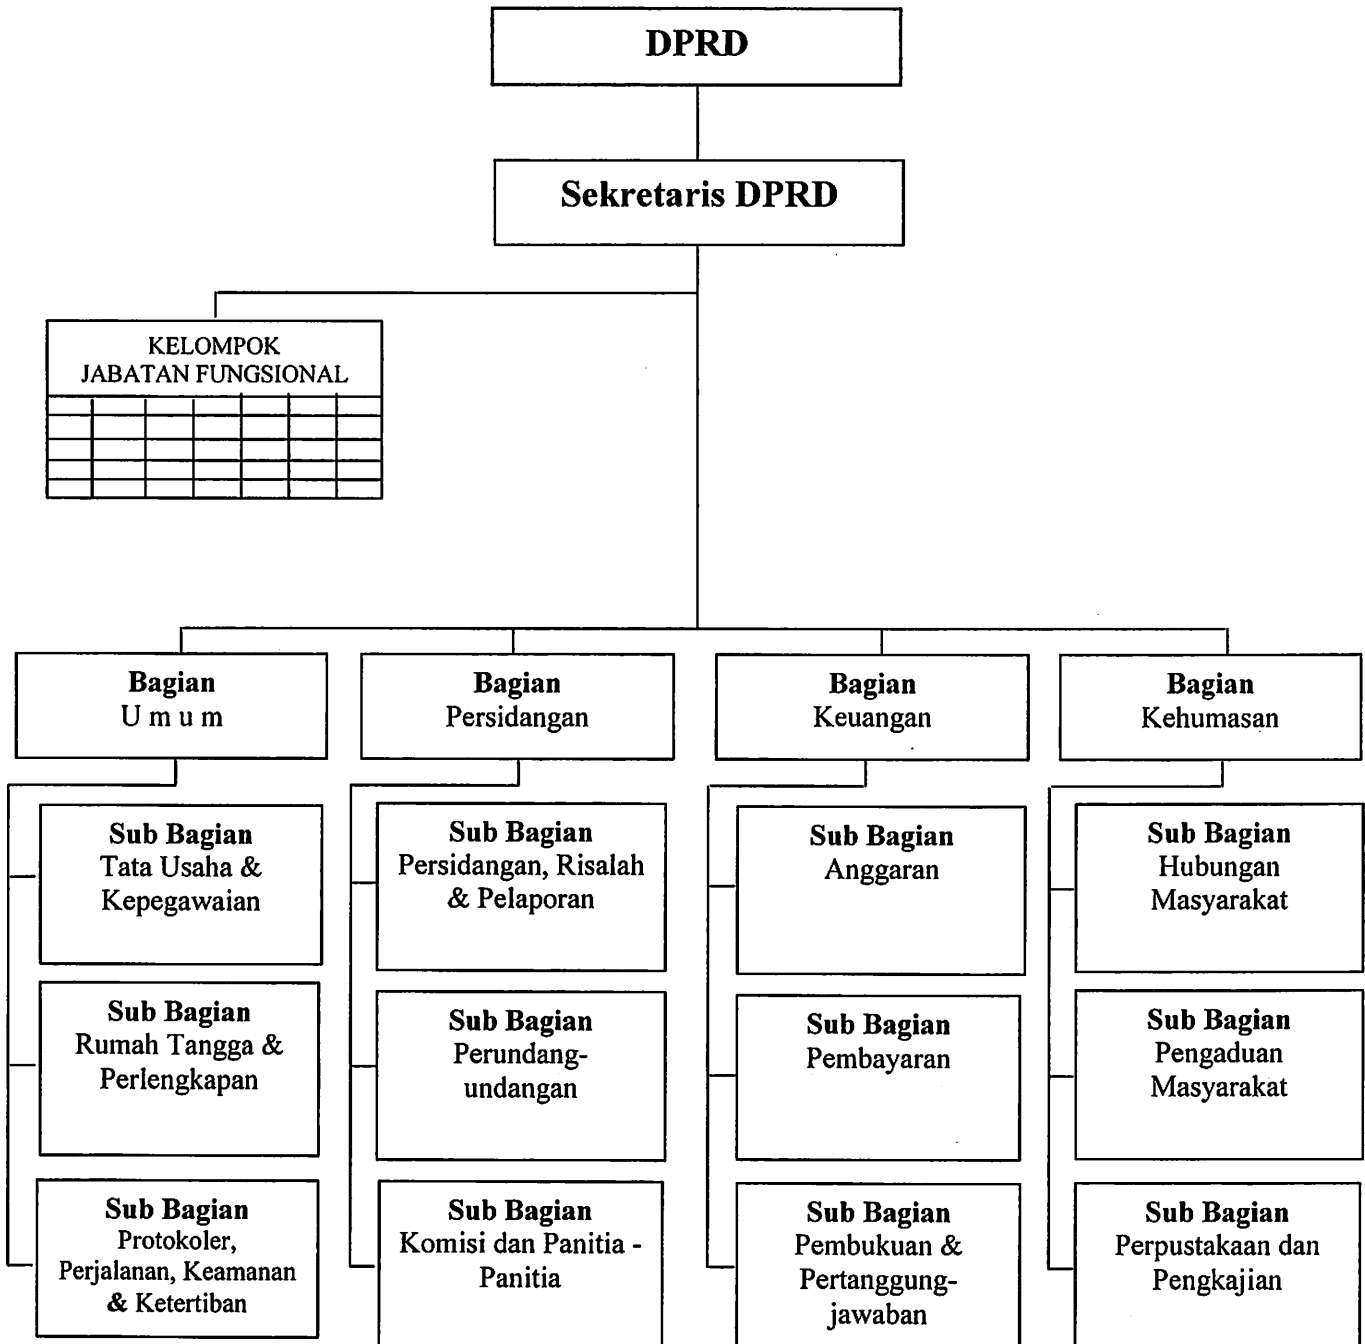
DPRD

Sekretaris DPRD

KELOMPOK
JABATAN FUNGSIONAL

Bagian
U m u m

Sub Bagian
Tata Usaha &
Kepegawaian

Sub Bagian
Rumah Tangga &
Perlengkapan

Sub Bagian
Protokoler,
Perjalanan, Keamanan
& Ketertiban

Bagian
Persidangan

Sub Bagian
Persidangan, Risalah
& Pelaporan

Sub Bagian
Perundang-
undangan

Sub Bagian
Komisi dan Panitia -
Panitia

Bagian
Keuangan

Sub Bagian
Anggaran

Sub Bagian
Pembayaran

Sub Bagian
Pembukuan &
Pertanggung-
jawaban

Bagian
Kehumasan

Sub Bagian
Hubungan
Masyarakat

Sub Bagian
Pengaduan
Masyarakat

Sub Bagian
Perpustakaan dan
Pengkajian